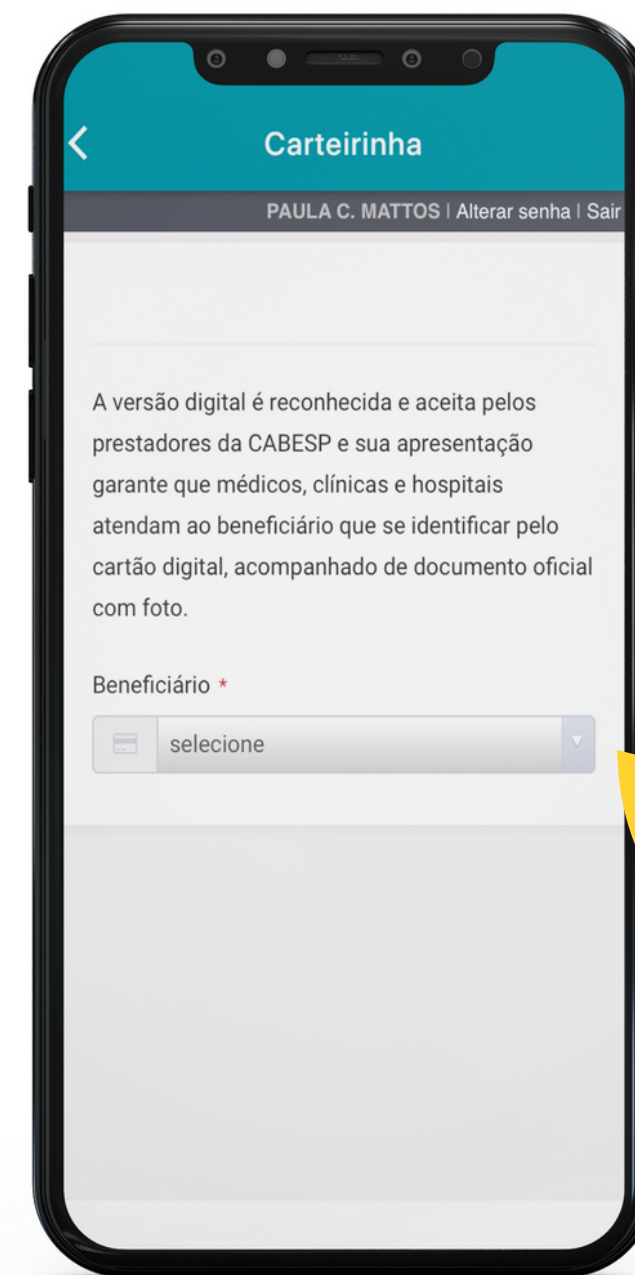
Carteirinha

PAULA C. MATTOS | Alterar senha | Sair

A versão digital é reconhecida e aceita pelos prestadores da CABESP e sua apresentação garante que médicos, clínicas e hospitais atendam ao beneficiário que se identificar pelo cartão digital, acompanhado de documento oficial com foto.

Beneficiário *

selecione